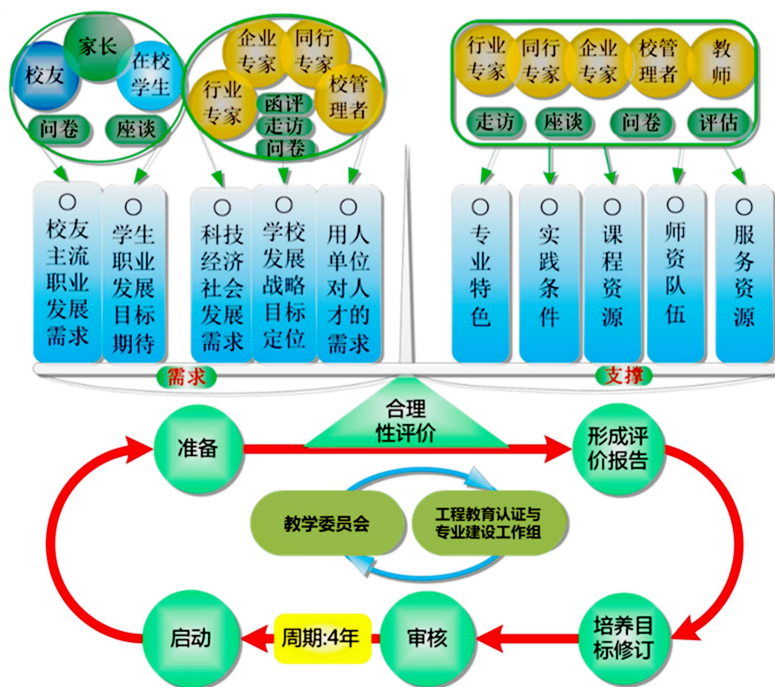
家长
校友
在校学生
问卷
座谈

企业专家
同行专家
行业专家
校管理者
函评
走访
问卷

行业专家
同行专家
企业专家
校管理者
教师
走访
座谈
问卷
评估

○ 校友主流职业发展需求
○ 学生职业发展目标期待
○ 科技经济社会发展需求
○ 学校发展战略目标定位
○ 用人单位对人才的需求

○ 专业特色
○ 实践条件
○ 课程资源
○ 师资队伍
○ 服务资源

需求
支撑

合理性评价

准备
形成评价报告
教学委员会
工程教育认证与专业建设工作组
启动
周期:4年
审核
培养目标修订